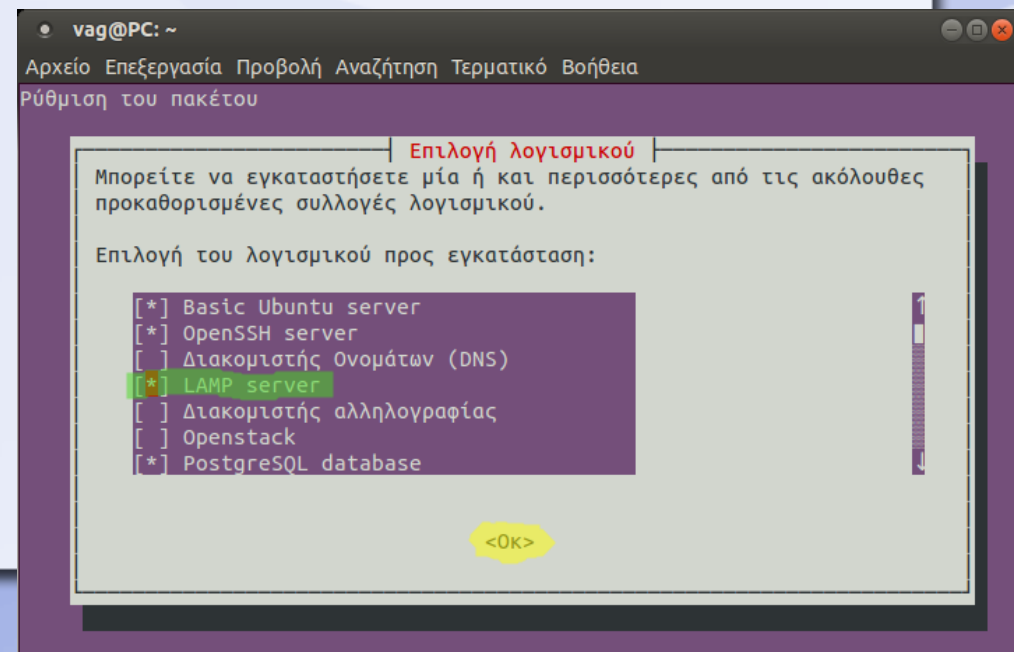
vag@PC: ~

Αρχείο Επεξεργασία Προβολή Αναζήτηση Τερματικό Βοήθεια

Ρύθμιση του πακέτου

Επιλογή λογισμικού

Μπορείτε να εγκαταστήσετε μία ή και περισσότερες από τις ακόλουθες προκαθορισμένες συλλογές λογισμικού.

Επιλογή του λογισμικού προς εγκατάσταση:

[*] Basic Ubuntu server
[*] OpenSSH server
[ ] Διακομιστής Ονομάτων (DNS)
[*] LAMP server
[ ] Διακομιστής αλληλογραφίας
[ ] Openstack
[*] PostgreSQL database

<Ok>